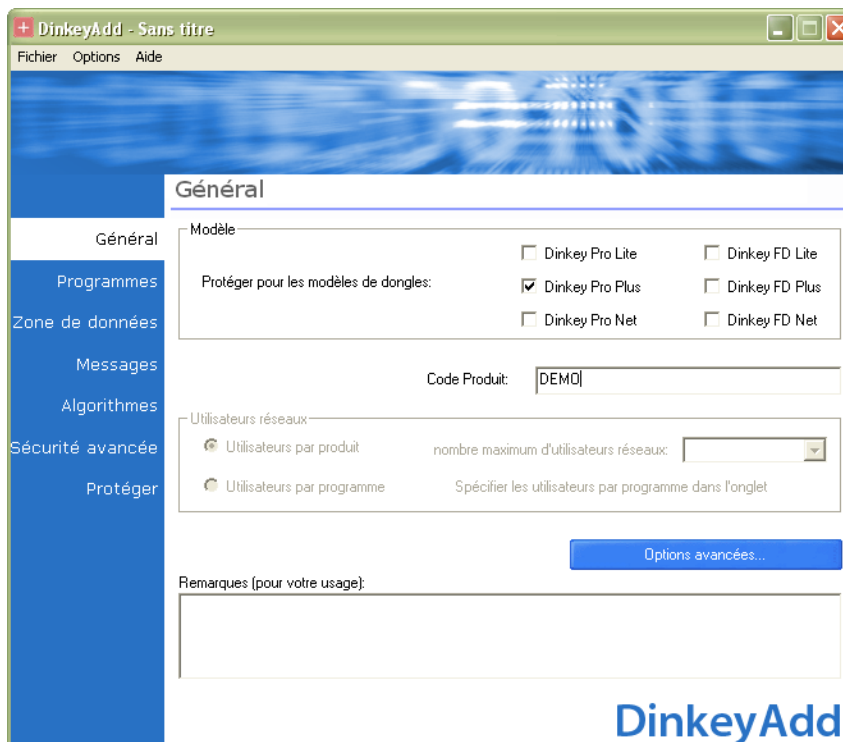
DinkeyAdd - Sans titre

Fichier Options Aide

Général

Général
Programmes
Zone de données
Messages
Algorithmes
Sécurité avancée
Protéger

Modèle

Protéger pour les modèles de dongles:

Dinkey Pro Lite
Dinkey Pro Plus
Dinkey Pro Net
Dinkey FD Lite
Dinkey FD Plus
Dinkey FD Net

Code Produit: DEMO

Utilisateurs réseaux

Utilisateurs par produit
nombre maximum d'utilisateurs réseaux:
Utilisateurs par programme
Spécifier les utilisateurs par programme dans l'onglet

Options avancées...

Remarques (pour votre usage):

DinkeyAdd